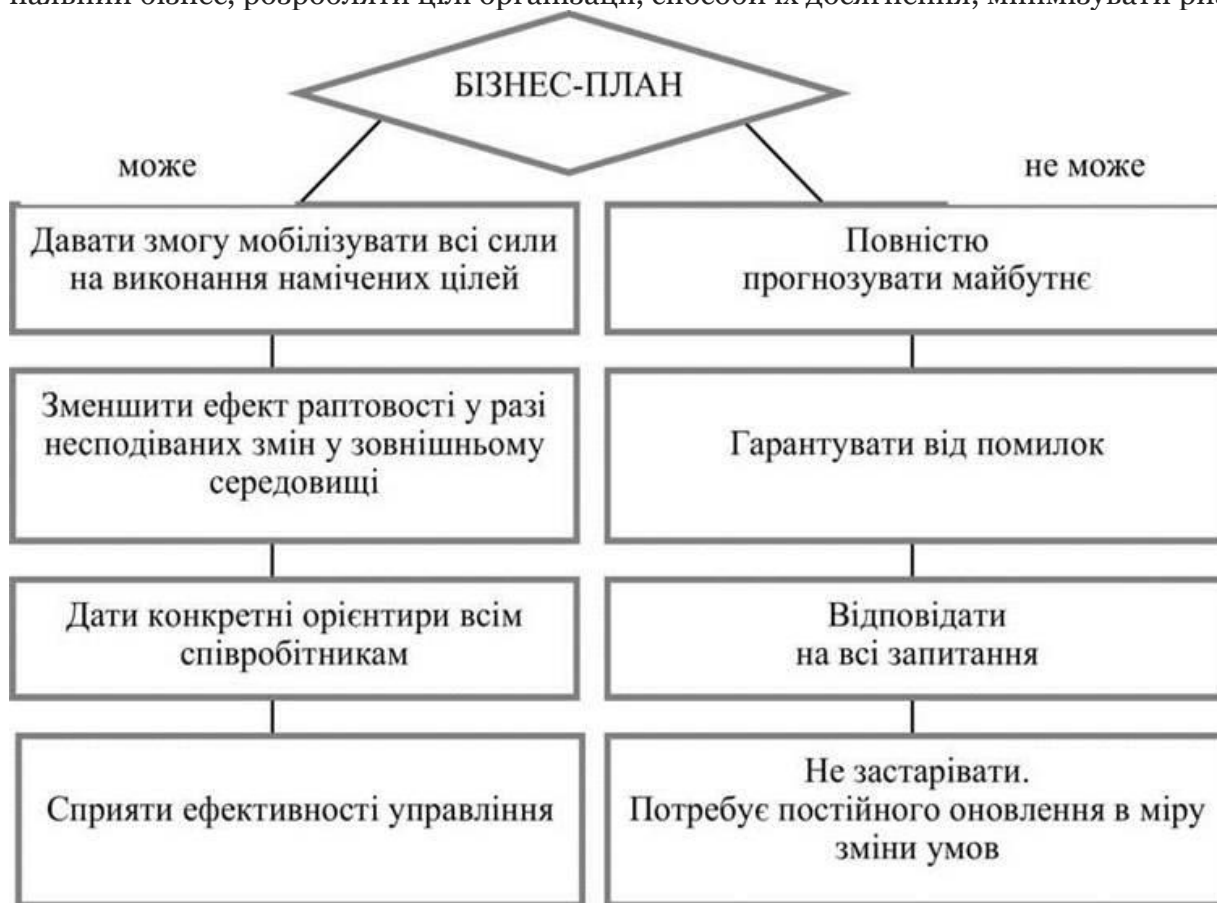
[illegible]

БІЗНЕС-ПЛАН

може

не може

Давати змогу мобілізувати всі сили на виконання намічених цілей

Зменшити ефект раптовості у разі несподіваних змін у зовнішньому середовищі

Дати конкретні орієнтири всім співробітникам

Сприяти ефективності управління

Повністю прогнозувати майбутнє

Гарантувати від помилок

Відповідати на всі запитання

Не застарівати. Потребує постійного оновлення в міру зміни умов